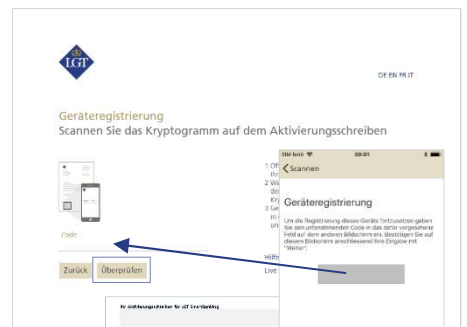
LGT

DE EN FR IT

Geräteregistrierung
Scannen Sie das Kryptogramm auf dem Aktivierungsschreiben

1 Öff
Ihr
2 Wä
de
Kry
3 Ge
in
un

Code

Hilfe
Live

Zurück Überprüfen

Ihr Aktivierungsschreiben für LGT Smart Banking

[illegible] 09:01

Scannen

Geräteregistrierung

Um die Registrierung dieses Geräts fortzusetzen geben Sie den untenstehenden Code in das dafür vorgesehene Feld auf dem anderen Bildschirm ein. Bestätigen Sie auf diesem Bildschirm anschliessend Ihre Eingabe mit "Weiter".